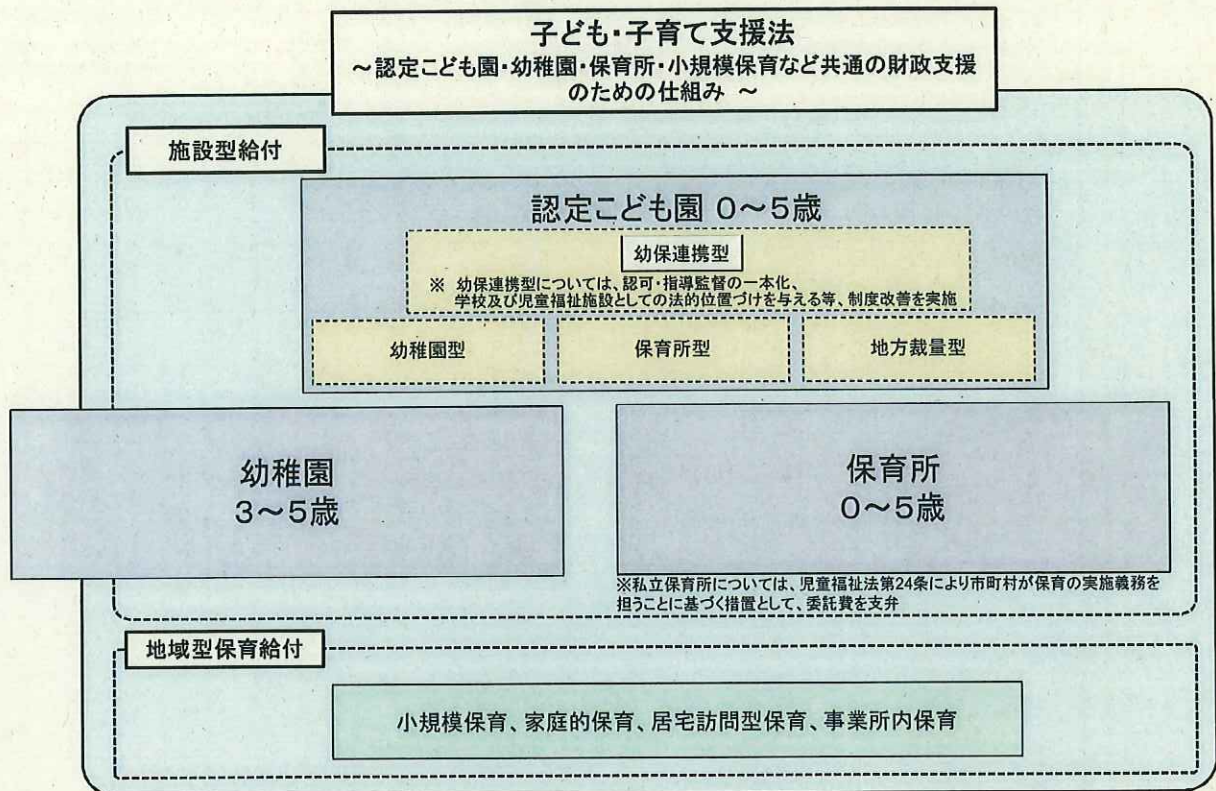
子ども・子育て支援法
～認定こども園・幼稚園・保育所・小規模保育など共通の財政支援のための仕組み ～

施設型給付

認定こども園 0～5歳

幼保連携型

※ 幼保連携型については、認可・指導監督の一本化、学校及び児童福祉施設としての法的位置づけを与える等、制度改善を実施

幼稚園型

保育所型

地方裁量型

幼稚園
3～5歳

保育所
0～5歳

※私立保育所については、児童福祉法第24条により市町村が保育の実施義務を担うことに基づく措置として、委託費を支弁

地域型保育給付

小規模保育、家庭的保育、居宅訪問型保育、事業所内保育